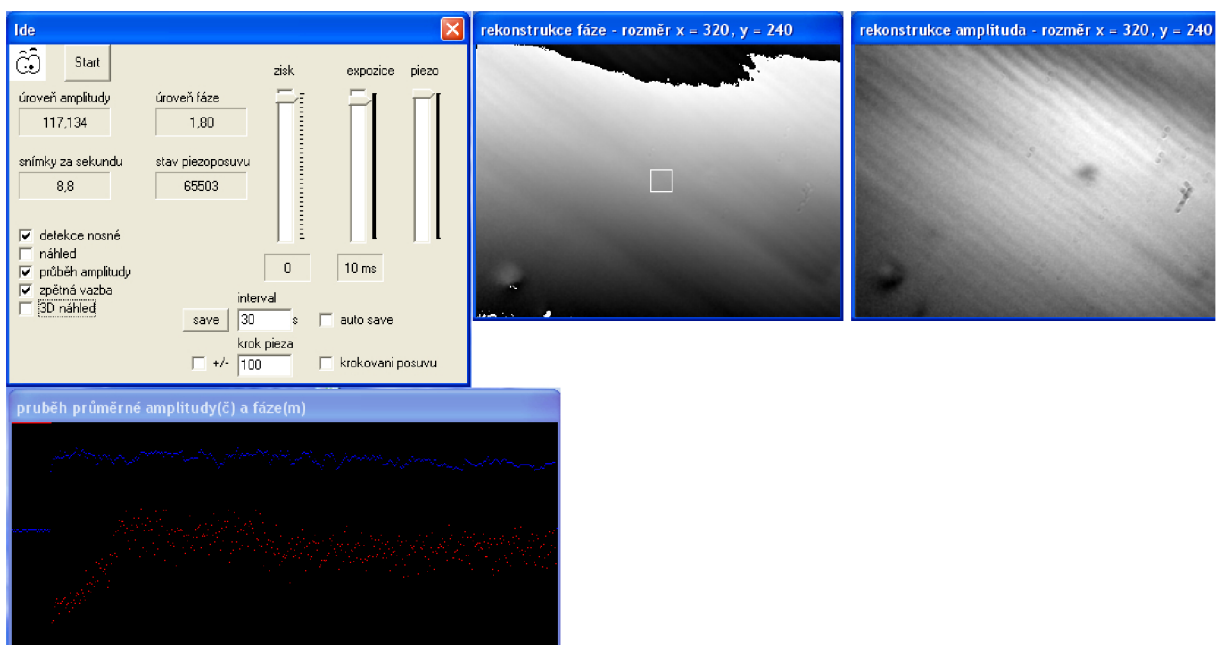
Ide

Start

úroveň amplitudy
117,134

úroveň fáze
1,80

snímky za sekundu
8,8

stav piezoposuvu
65503

zisk

expozice

piezo

0

10 ms

detekce nosné
náhled
průběh amplitudy
zpětná vazba
3D náhled

interval
save
30
s
auto save

krok pieza
+/-
100
krokovani posuvu

rekonstrukce fáze - rozměr x = 320, y = 240

rekonstrukce amplituda - rozměr x = 320, y = 240

průběh průměrné amplitudy(č) a fáze(m)